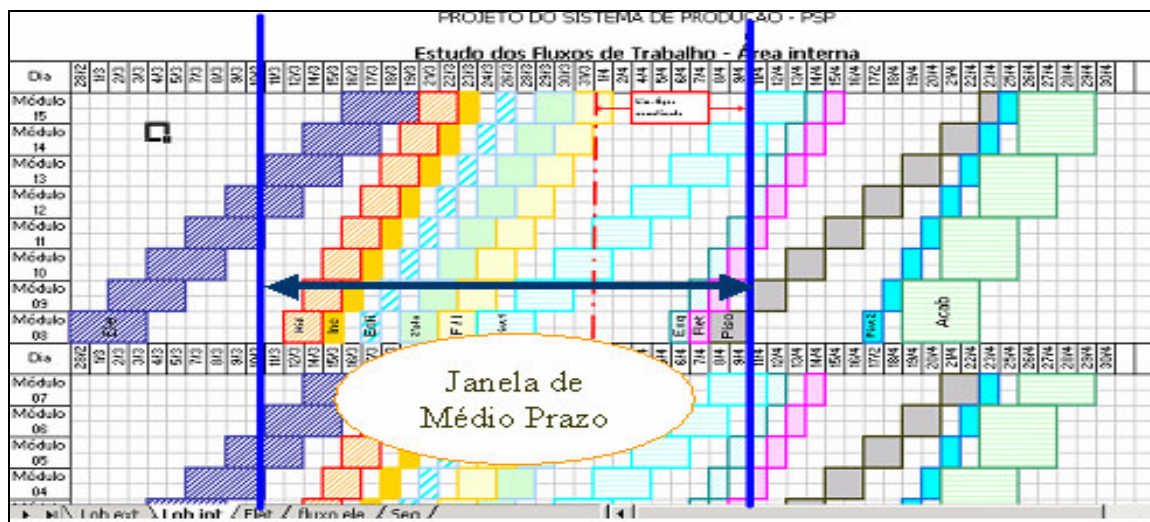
PROJETO DO SISTEMA DE PRODUÇÃO - PSP

Estudo dos Fluxos de Trabalho - Área interna

| Dia | 28/2 | 1/3 | 2/3 | 3/3 | 4/3 | 5/3 | 7/3 | 8/3 | 9/3 | 10/3 | 11/3 | 12/3 | 14/3 | 15/3 | 16/3 | 17/3 | 18/3 | 19/3 | 21/3 | 22/3 | 23/3 | 24/3 | 25/3 | 26/3 | 28/3 | 29/3 | 30/3 | 31/3 | 1/4 | 2/4 | 4/4 | 5/4 | 6/4 | 7/4 | 8/4 | 9/4 | 11/4 | 12/4 | 13/4 | 14/4 | 15/4 | 16/4 | 17/4 | 18/4 | 19/4 | 20/4 | 21/4 | 22/4 | 23/4 | 25/4 | 26/4 | 27/4 | 28/4 | 29/4 | 30/4 |
|---|---|---|---|---|---|---|---|---|---|---|---|---|---|---|---|---|---|---|---|---|---|---|---|---|---|---|---|---|---|---|---|---|---|---|---|---|---|---|---|---|---|---|---|---|---|---|---|---|---|---|---|---|---|---|---|

Módulo 15
Módulo 14
Módulo 13
Módulo 12
Módulo 11
Módulo 10
Módulo 09
Módulo 08

Est Hid Inst Eml 2ªM F/I 1ªM Esq Rejt Piso Pint Acab

Dia

Módulo 07
Módulo 06
Módulo 05
Módulo 04

Janela de Médio Prazo

Lob ext Lob int Flet fluxo ele Seq